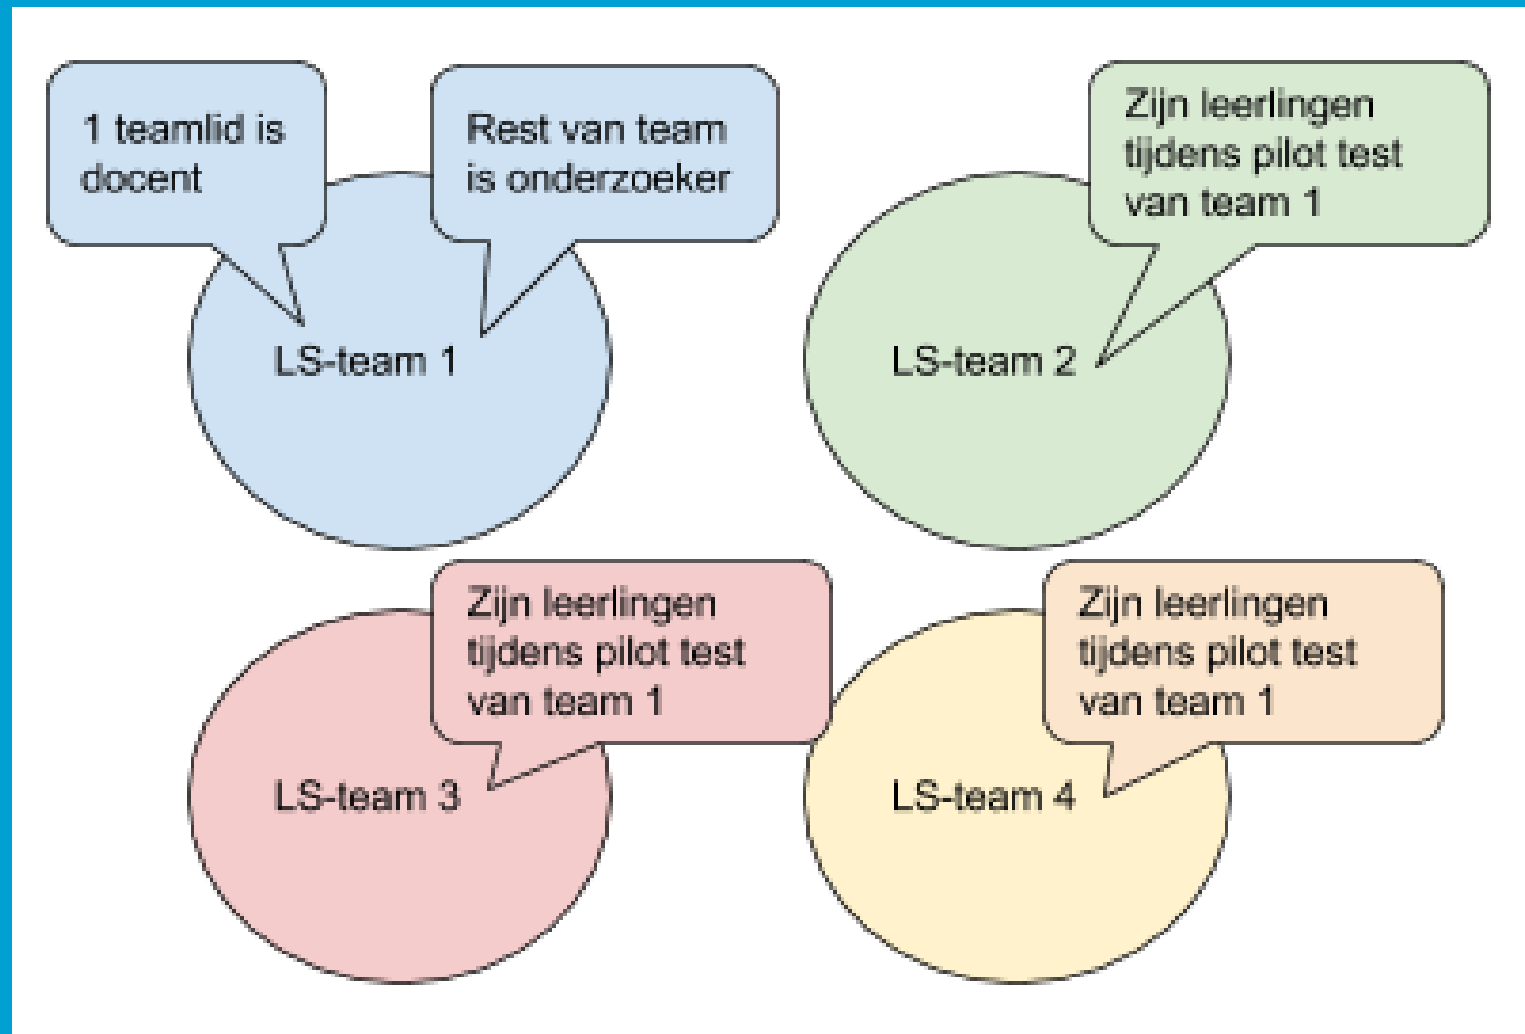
1 teamlid is docent

Rest van team is onderzoeker

LS-team 1

Zijn leerlingen tijdens pilot test van team 1

LS-team 2

Zijn leerlingen tijdens pilot test van team 1

LS-team 3

Zijn leerlingen tijdens pilot test van team 1

LS-team 4